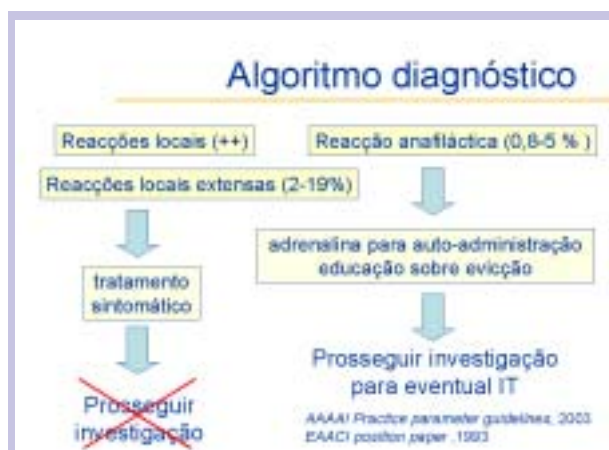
Algoritmo diagnóstico

Reacções locais (++)

Reacções locais extensas (2-19%)

tratamento sintomático

Prosseguir investigação

Reacção anafiláctica (0,8-5 %)

adrenalina para auto-administração
educação sobre evicção

Prosseguir investigação para eventual IT

AAAAI Practice parameter guidelines, 2003
EAACI position paper ,1993